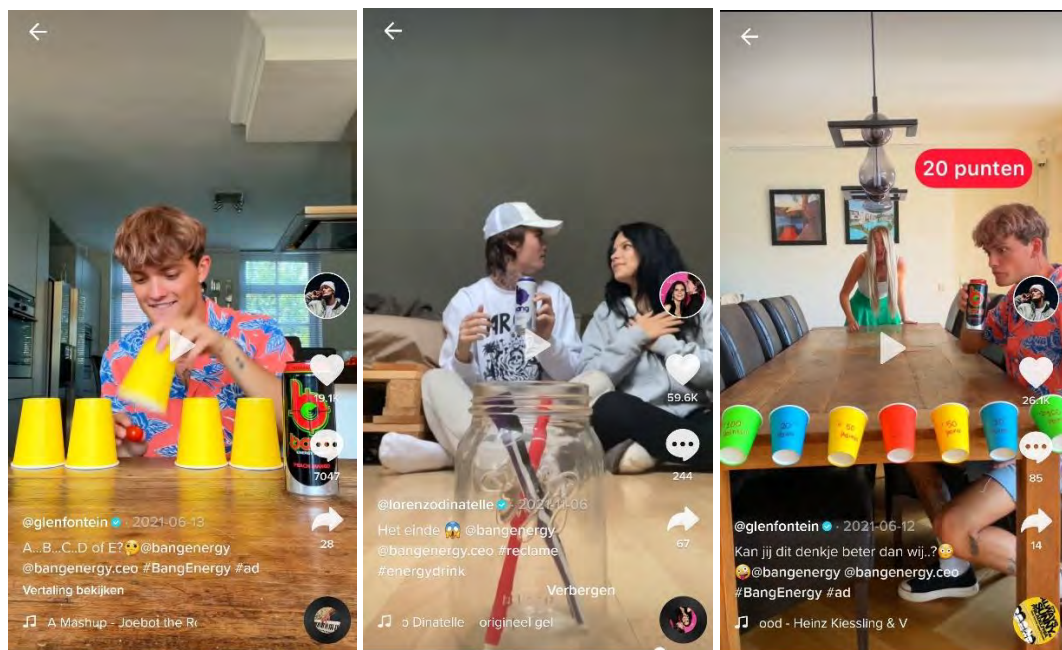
19.1K

7047

28

@glenfontein · 2021-06-13

A...B...C..D of E?🤔@bangenergy @bangenergy.ceo #BangEnergy #ad

Vertaling bekijken

♫ A Mashup - Joebot the R

59.6K

244

67

@lorenzodinatelle · 2021-11-06

Het einde 😱 @bangenergy @bangenergy.ceo #reclame #energydrink

Verbergen

♫ o Dinatelle origineel gel

20 punten

26.1K

85

14

@glenfontein · 2021-06-12

Kan jij dit denkje beter dan wij..?😳 😜@bangenergy @bangenergy.ceo #BangEnergy #ad

♫ ood - Heinz Kiessling & V